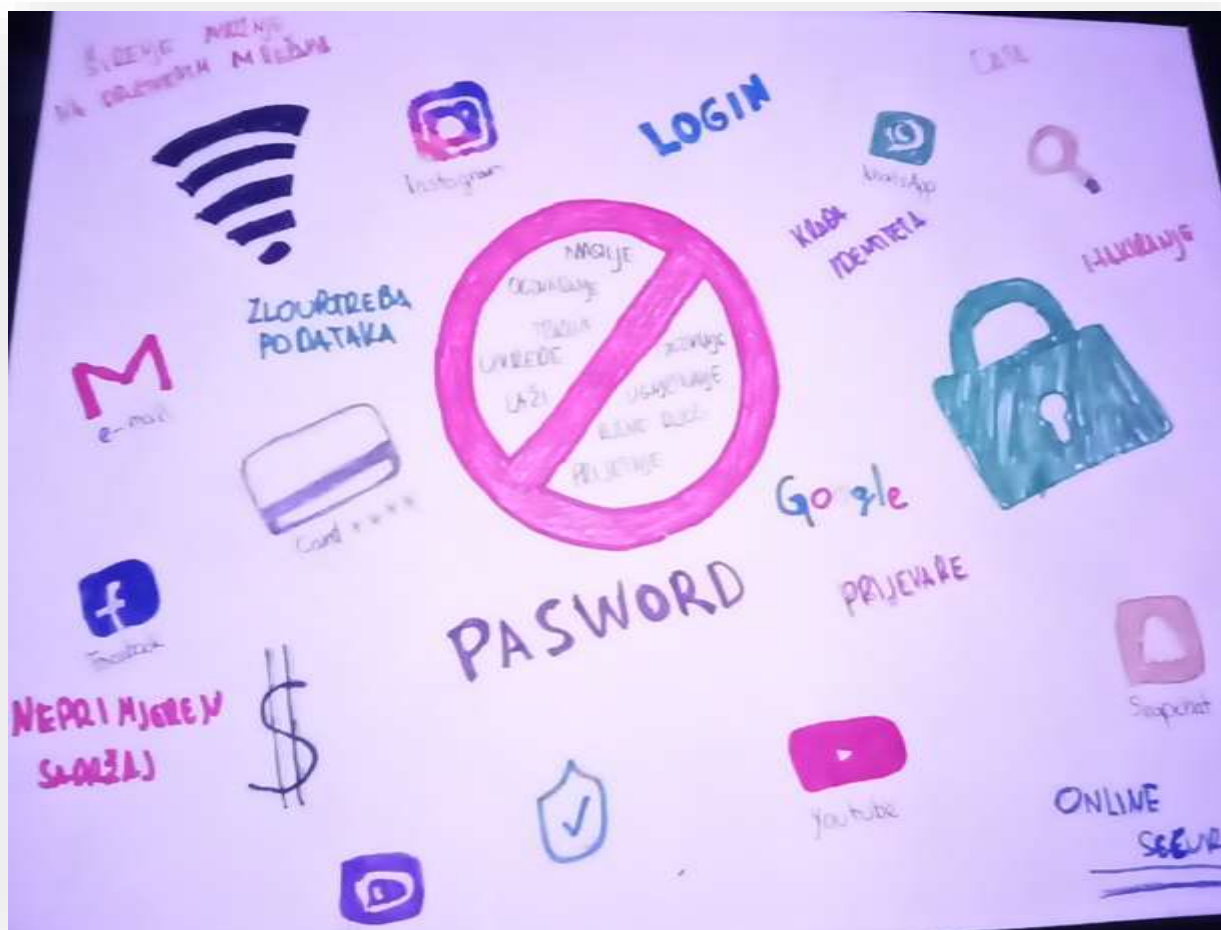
ŠIRENJE MRŽNJE NA DRUŠTVENIM MREŽAMA

Instagram

LOGIN

WhatsApp

CHAT

KRAĐA IDENTITETA

HAKIRANJE

ZLOUPOTREBA PODATAKA

NASILJE
OGOVARANJE
TROLLA
UVREDE
LAŽI
VRIJEĐANJE
UCJENJIVANJE
RUŽNE RIJEČI
PRIJETNJE

e-mail

Card \* \* \* \*

Google

PRIJEVARE

Facebook

PASWORD

NEPRIMJERENI SADRŽAJ

$

Snapchat

YouTube

ONLINE SIGURNOST